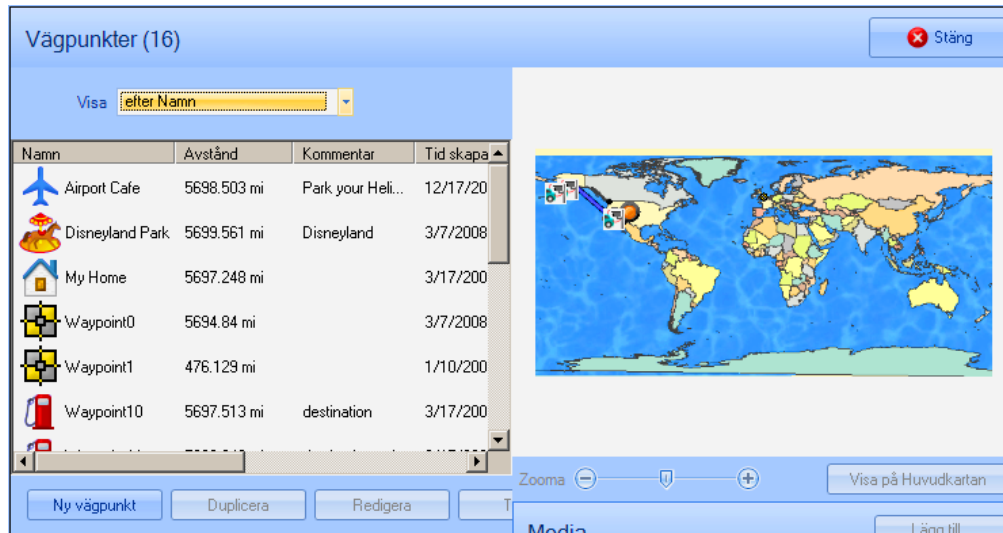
Vägpunkter (16)

Stäng

Visa efter Namn

| Namn | Avstånd | Kommentar | Tid skapa |
|---|---|---|---|
| Airport Cafe | 5698.503 mi | Park your Heli... | 12/17/20 |
| Disneyland Park | 5699.561 mi | Disneyland | 3/7/2008 |
| My Home | 5697.248 mi | | 3/17/200 |
| Waypoint0 | 5694.84 mi | | 3/7/2008 |
| Waypoint1 | 476.129 mi | | 1/10/200 |
| Waypoint10 | 5697.513 mi | destination | 3/17/200 |
| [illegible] | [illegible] | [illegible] | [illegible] |

Zooma

Visa på Huvudkartan

Ny vägpunkt Duplicera Redigera T

Media

Lägg till